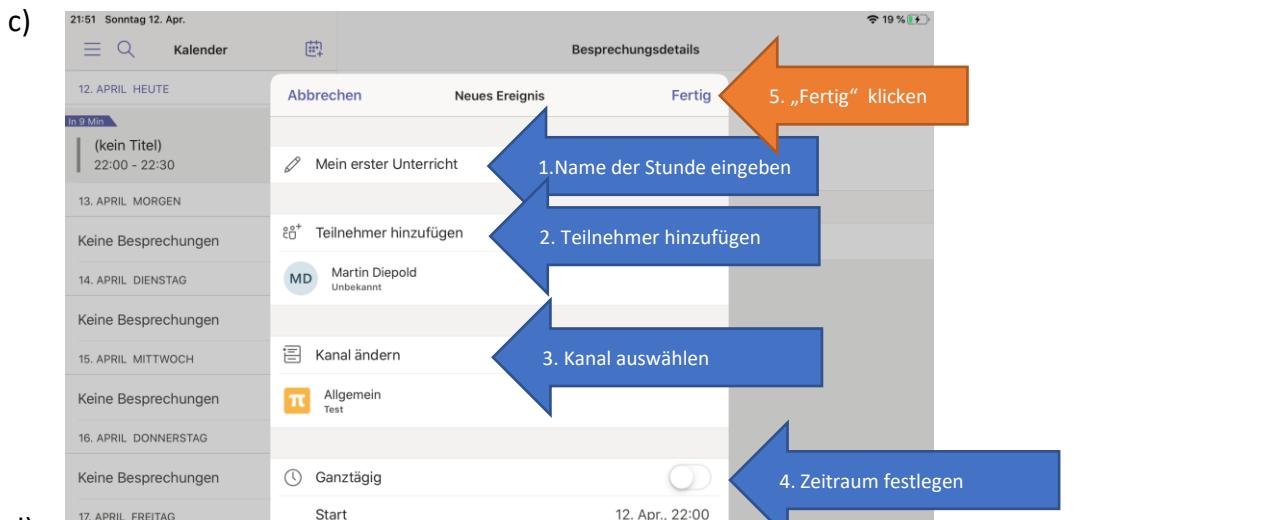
c)

21:51 Sonntag 12. Apr.

19 %

Kalender

Besprechungsdetails

12. APRIL HEUTE

In 9 Min

(kein Titel)
22:00 - 22:30

13. APRIL MORGEN

Keine Besprechungen

14. APRIL DIENSTAG

Keine Besprechungen

15. APRIL MITTWOCH

Keine Besprechungen

16. APRIL DONNERSTAG

Keine Besprechungen

17. APRIL FREITAG

Abbrechen

Neues Ereignis

Fertig

Mein erster Unterricht

Teilnehmer hinzufügen

MD

Martin Diepold
Unbekannt

Kanal ändern

Allgemein
Test

Ganztägig

Start

12. Apr., 22:00

5. „Fertig“ klicken

1.Name der Stunde eingeben

2. Teilnehmer hinzufügen

3. Kanal auswählen

4. Zeitraum festlegen

d)